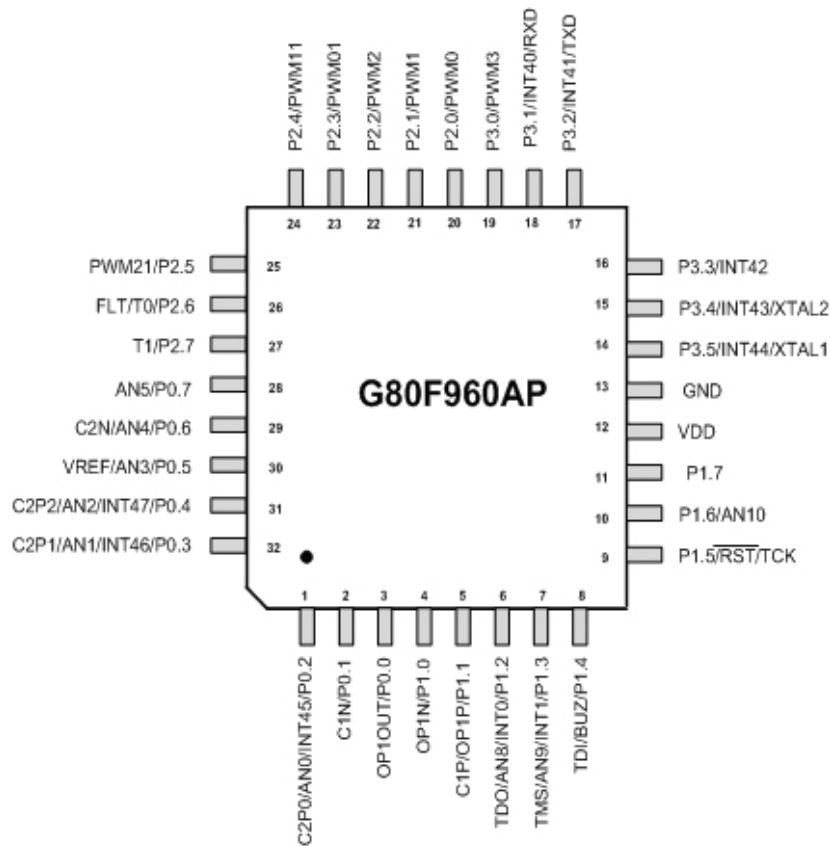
P2.4/PWM11
P2.3/PWM01
P2.2/PWM2
P2.1/PWM1
P2.0/PWM0
P3.0/PWM3
P3.1/INT40/RXD
P3.2/INT41/TXD

24 23 22 21 20 19 18 17

PWM21/P2.5 25
FLT/T0/P2.6 26
T1/P2.7 27
AN5/P0.7 28
C2N/AN4/P0.6 29
VREF/AN3/P0.5 30
C2P2/AN2/INT47/P0.4 31
C2P1/AN1/INT46/P0.3 32

G80F960AP

16 P3.3/INT42
15 P3.4/INT43/XTAL2
14 P3.5/INT44/XTAL1
13 GND
12 VDD
11 P1.7
10 P1.6/AN10
9 P1.5/$\overline{RST}$/TCK

1 2 3 4 5 6 7 8

C2P0/AN0/INT45/P0.2
C1N/P0.1
OP1OUT/P0.0
OP1N/P1.0
C1P/OP1P/P1.1
TDO/AN8/INT0/P1.2
TMS/AN9/INT1/P1.3
TDI/BUZ/P1.4